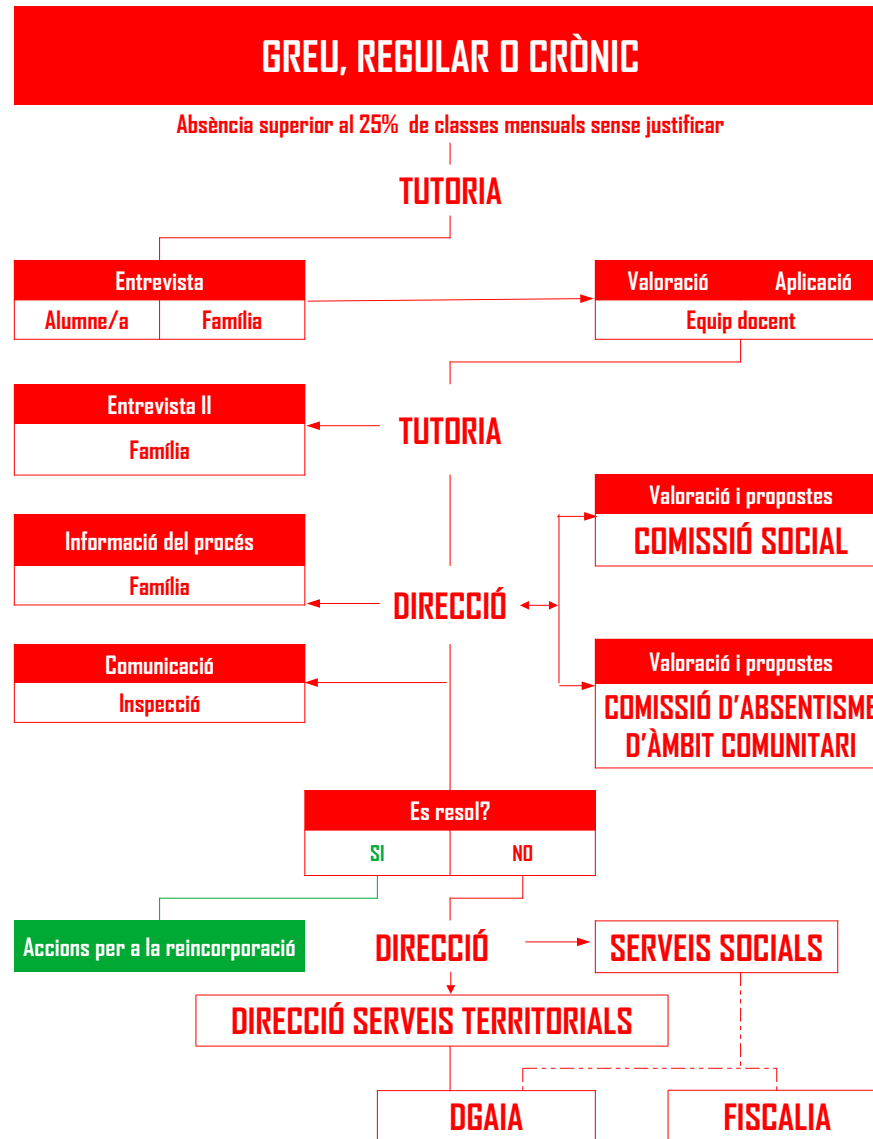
GREU, REGULAR O CRÒNIC

Absència superior al 25% de classes mensuals sense justificar

TUTORIA

Entrevista

Alumne/a

Família

Valoració

Aplicació

Equip docent

Entrevista II

Família

TUTORIA

Valoració i propostes

COMISSIÓ SOCIAL

Informació del procés

Família

DIRECCIÓ

Comunicació

Inspecció

Valoració i propostes

COMISSIÓ D'ABSENTISME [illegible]

D'ÀMBIT COMUNITARI

Es resol?

SI

NO

Accions per a la reincorporació

DIRECCIÓ

SERVEIS SOCIALS

DIRECCIÓ SERVEIS TERRITORIALS

DGAIA

FISCALIA